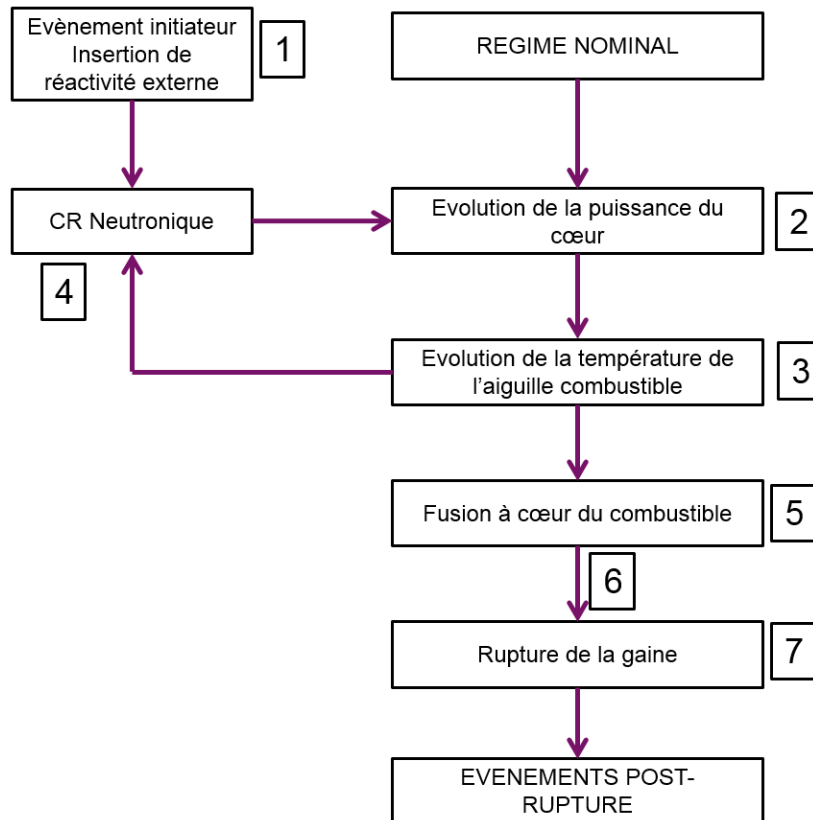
Evènement initiateur Insertion de réactivité externe

1

REGIME NOMINAL

CR Neutronique

Evolution de la puissance du cœur

2

4

Evolution de la température de l'aiguille combustible

3

Fusion à cœur du combustible

5

6

Rupture de la gaine

7

EVENEMENTS POST-RUPTURE